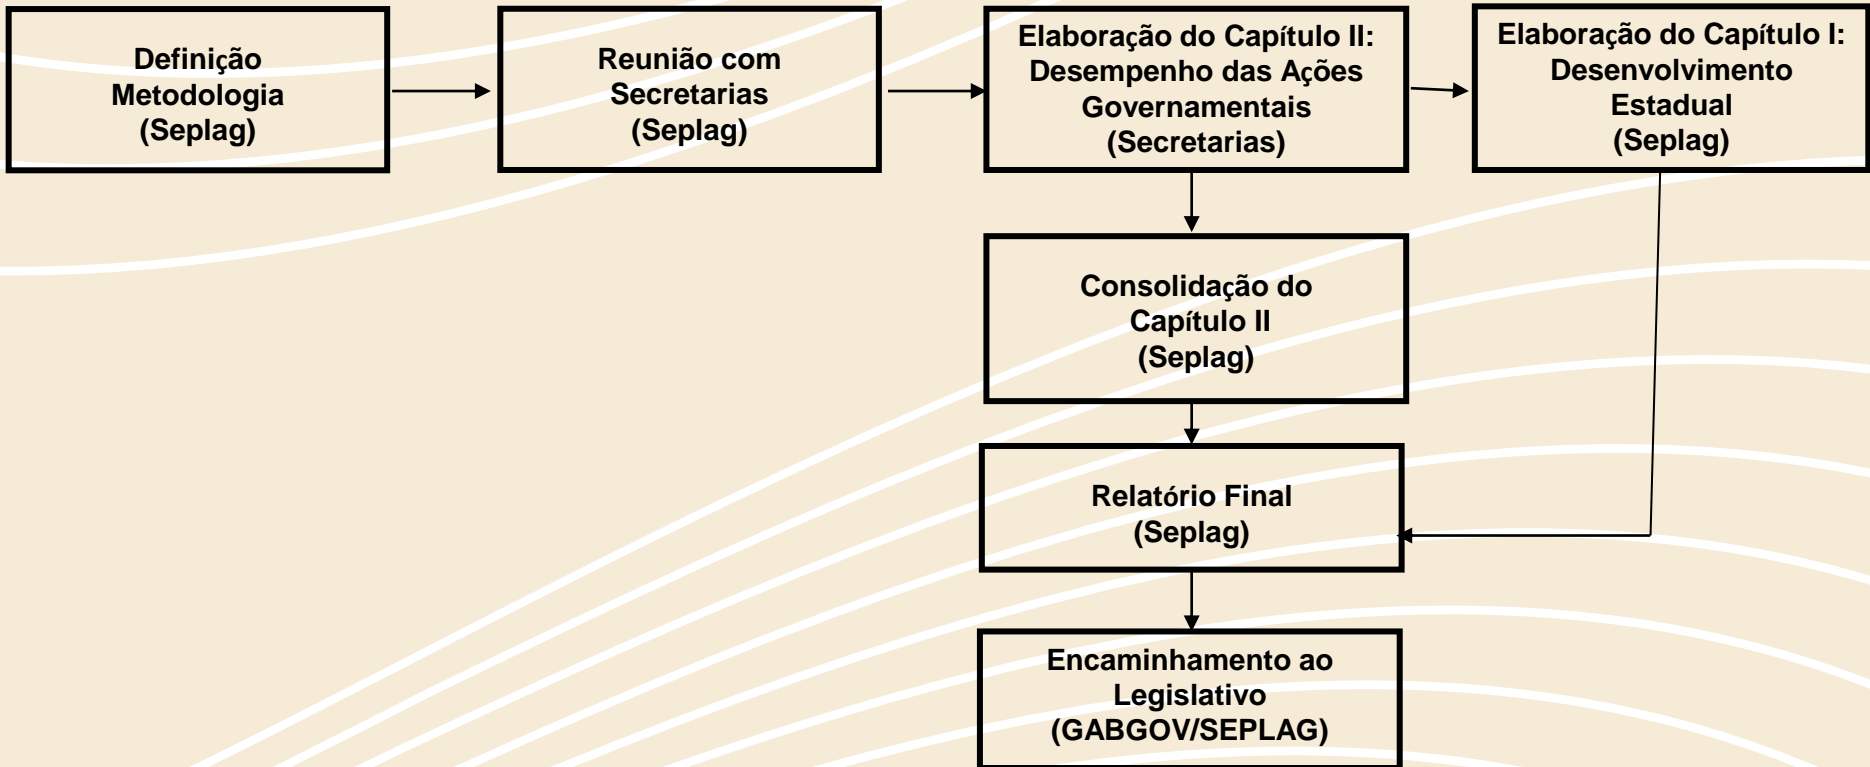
Definição Metodologia (Seplag)

Reunião com Secretarias (Seplag)

Elaboração do Capítulo II: Desempenho das Ações Governamentais (Secretarias)

Elaboração do Capítulo I: Desenvolvimento Estadual (Seplag)

Consolidação do Capítulo II (Seplag)

Relatório Final (Seplag)

Encaminhamento ao Legislativo (GABGOV/SEPLAG)